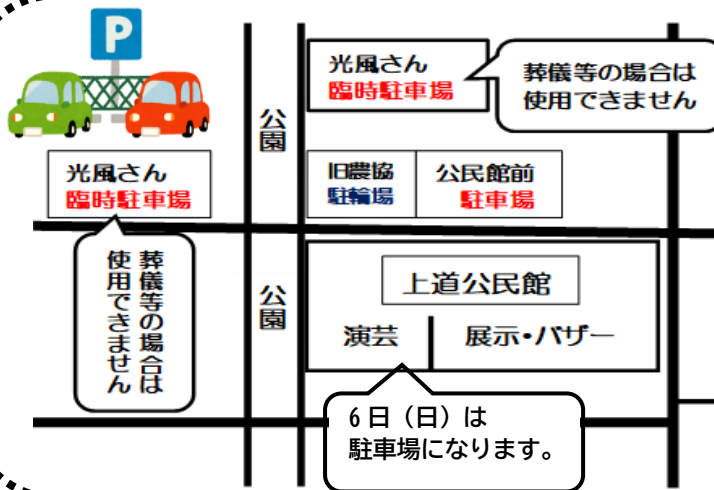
P

光風さん
臨時駐車場

葬儀等の場合は使用できません

公園

光風さん
臨時駐車場

葬儀等の場合は使用できません

旧農協
駐輪場

公民館前
駐車場

上道公民館

公園

演芸

展示・バザー

6日（日）は
駐車場になります。